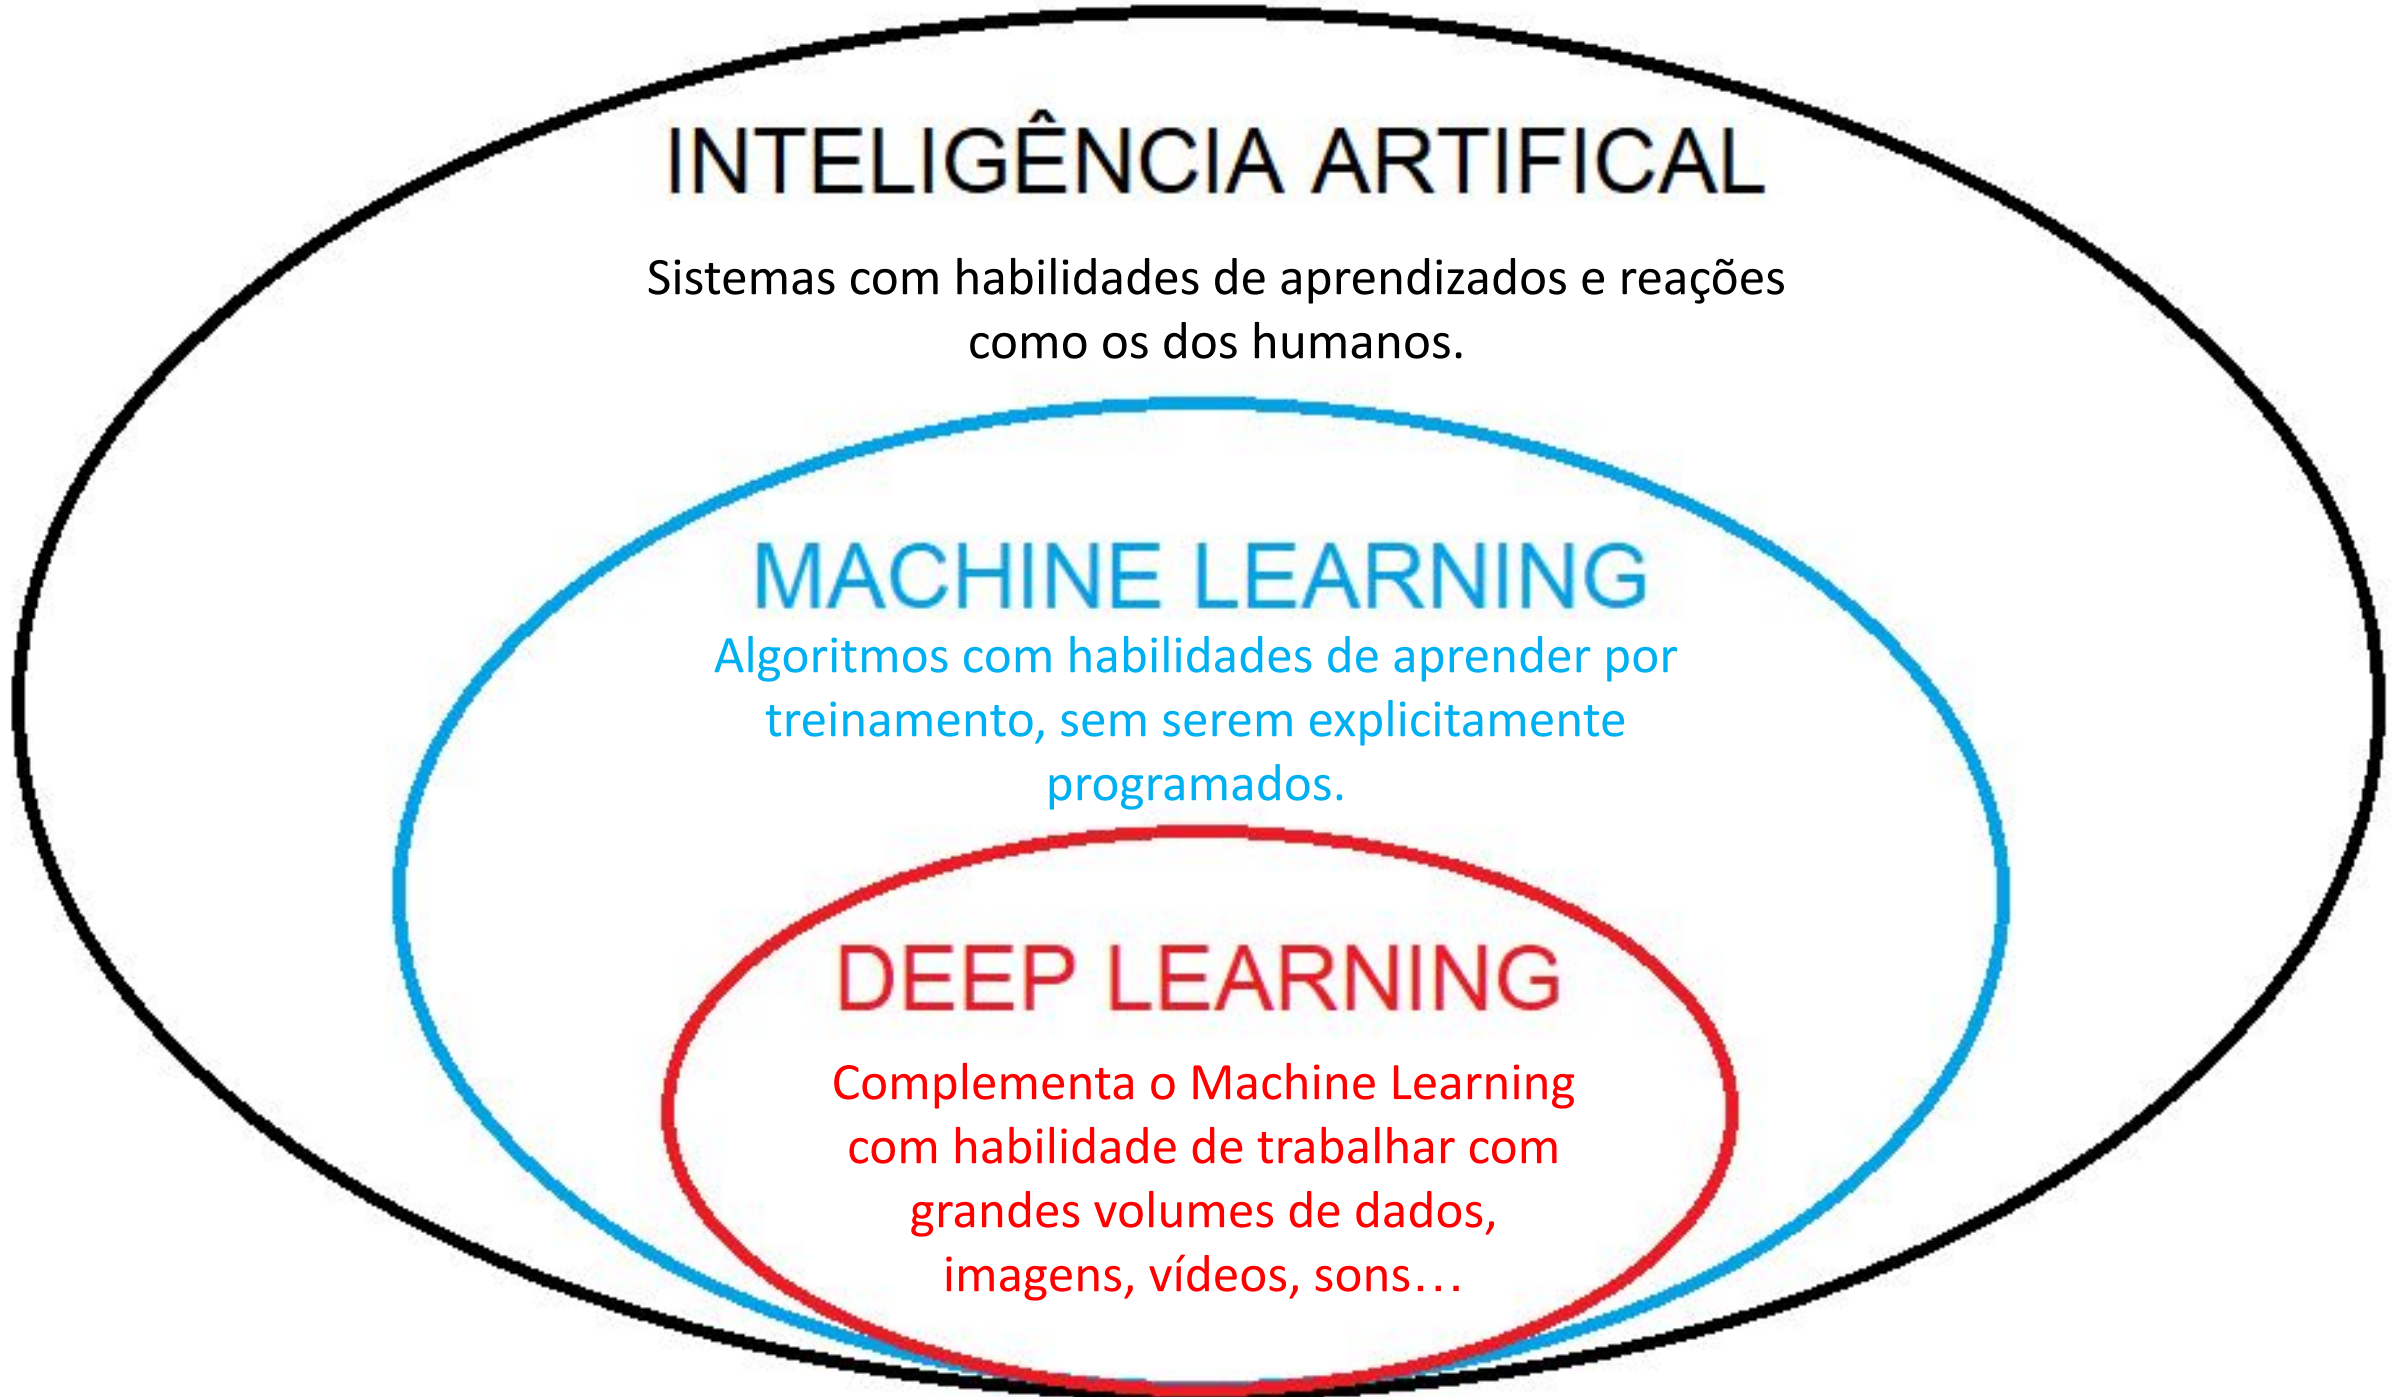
INTELIGÊNCIA ARTIFICAL

Sistemas com habilidades de aprendizados e reações como os dos humanos.

MACHINE LEARNING

Algoritmos com habilidades de aprender por treinamento, sem serem explicitamente programados.

DEEP LEARNING

Complementa o Machine Learning com habilidade de trabalhar com grandes volumes de dados, imagens, vídeos, sons…